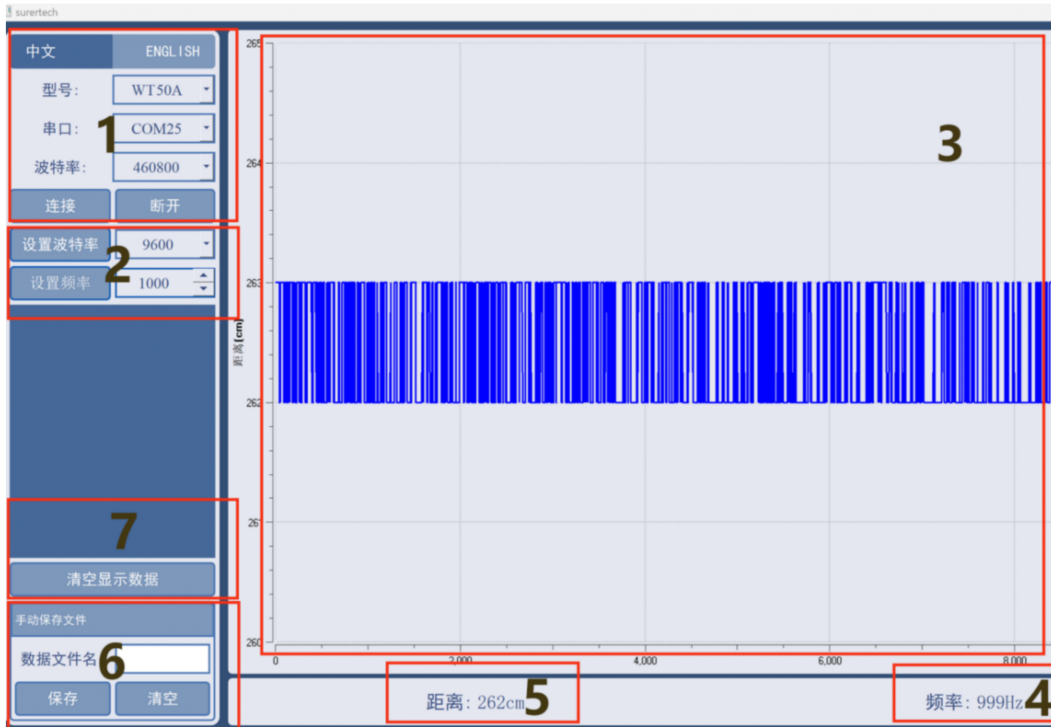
surertech

中文 ENGLISH

型号: WT50A

串口: COM25

波特率: 460800

连接 断开

1

设置波特率 9600

设置频率 1000

2

7

清空显示数据

手动保存文件

数据文件名

6

保存 清空

265
264
263
262
261
260

距离[cm]

0 2,000 4,000 6,000 8,000

3

距离: 262cm 5

频率: 999Hz 4